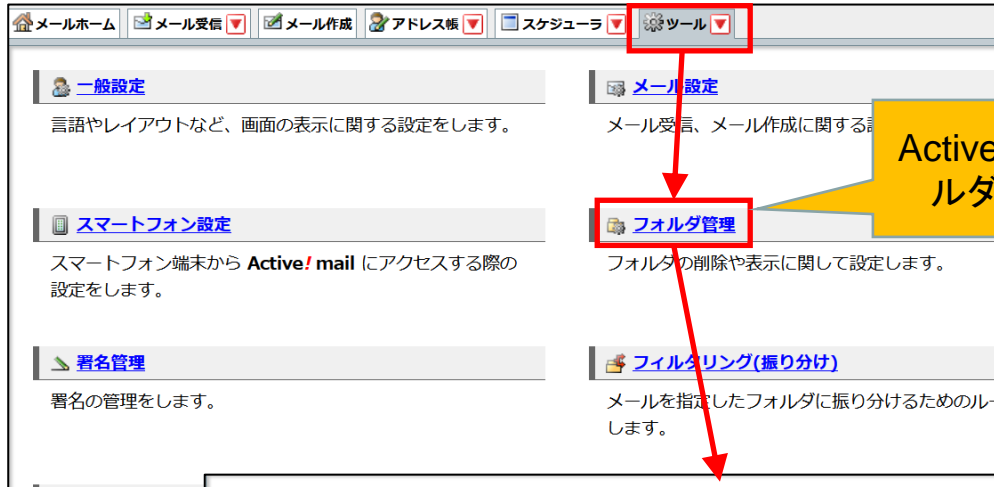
メールホーム　メール受信　メール作成　アドレス帳　スケジューラ　ツール

一般設定

言語やレイアウトなど、画面の表示に関する設定をします。

メール設定

メール受信、メール作成に関する設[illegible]

Active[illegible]
ルダ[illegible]

スマートフォン設定

スマートフォン端末から Active! mail にアクセスする際の設定をします。

フォルダ管理

フォルダの削除や表示に関して設定します。

署名管理

署名の管理をします。

フィルタリング(振り分け)

メールを指定したフォルダに振り分けるためのル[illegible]します。